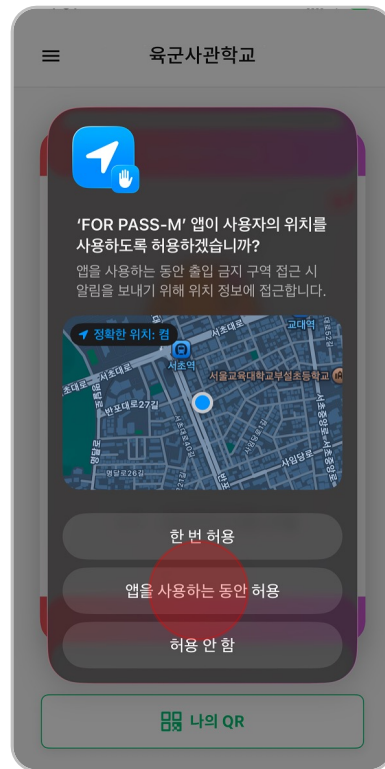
육군사관학교

'FOR PASS-M' 앱이 사용자의 위치를 사용하도록 허용하겠습니까?

앱을 사용하는 동안 출입 금지 구역 접근 시 알림을 보내기 위해 위치 정보에 접근합니다.

정확한 위치: 켬

서초대로

교대역

서초역

서울교육대학교부설초등학교

초대로

서초대로

반포대로27길

반포대로26길

사임당로

서초중앙로

한 번 허용

앱을 사용하는 동안 허용

허용 안 함

나의 QR